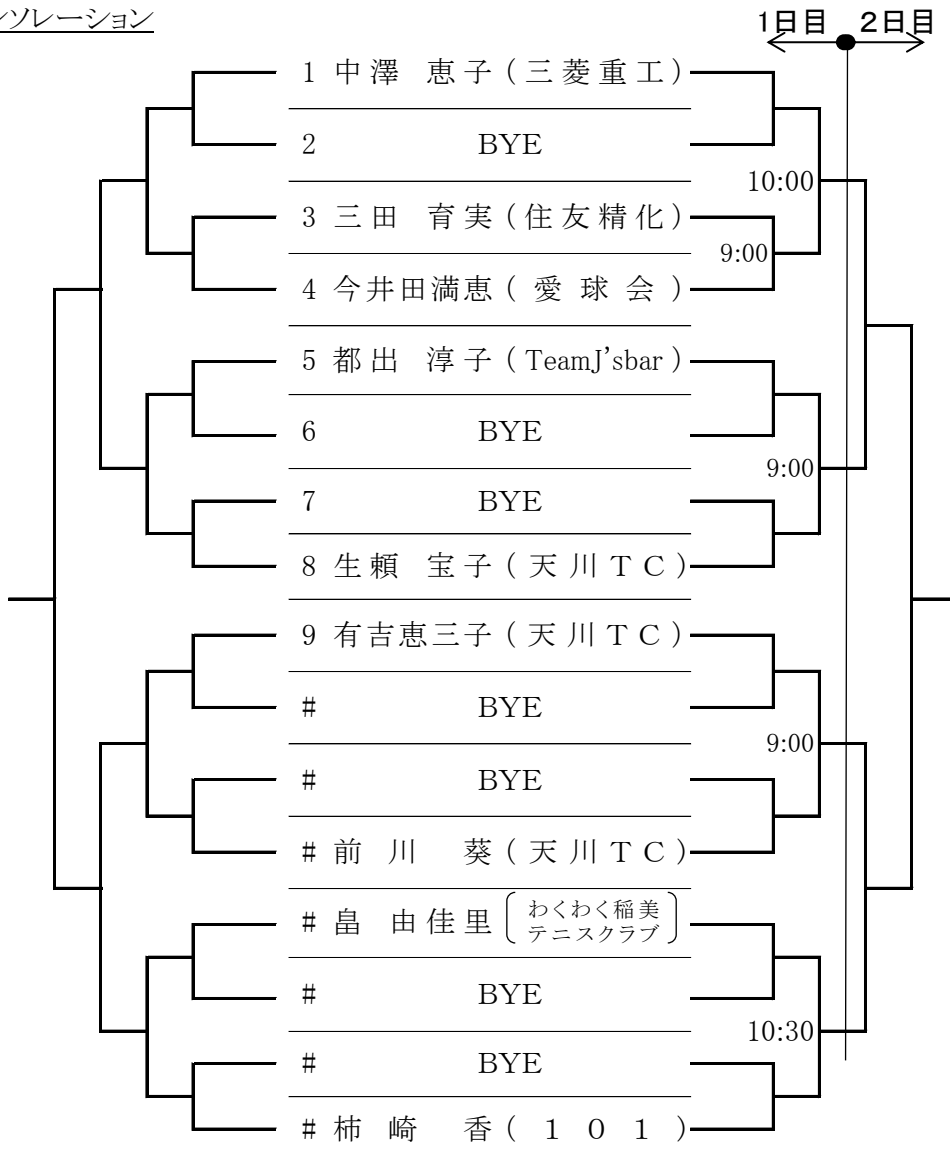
ソレーション

1日目 2日目

1 中澤 恵子（三菱重工）
2 BYE
10:00
3 三田 育実（住友精化）
9:00
4 今井田満恵（愛球会）
5 都出 淳子（TeamJ'sbar）
6 BYE
9:00
7 BYE
8 生頼 宝子（天川ＴＣ）
9 有吉恵三子（天川ＴＣ）
# BYE
9:00
# BYE
# 前川 葵（天川ＴＣ）
# 畠 由佳里（わくわく稲美テニスクラブ）
# BYE
10:30
# BYE
# 柿崎 香（１０１）